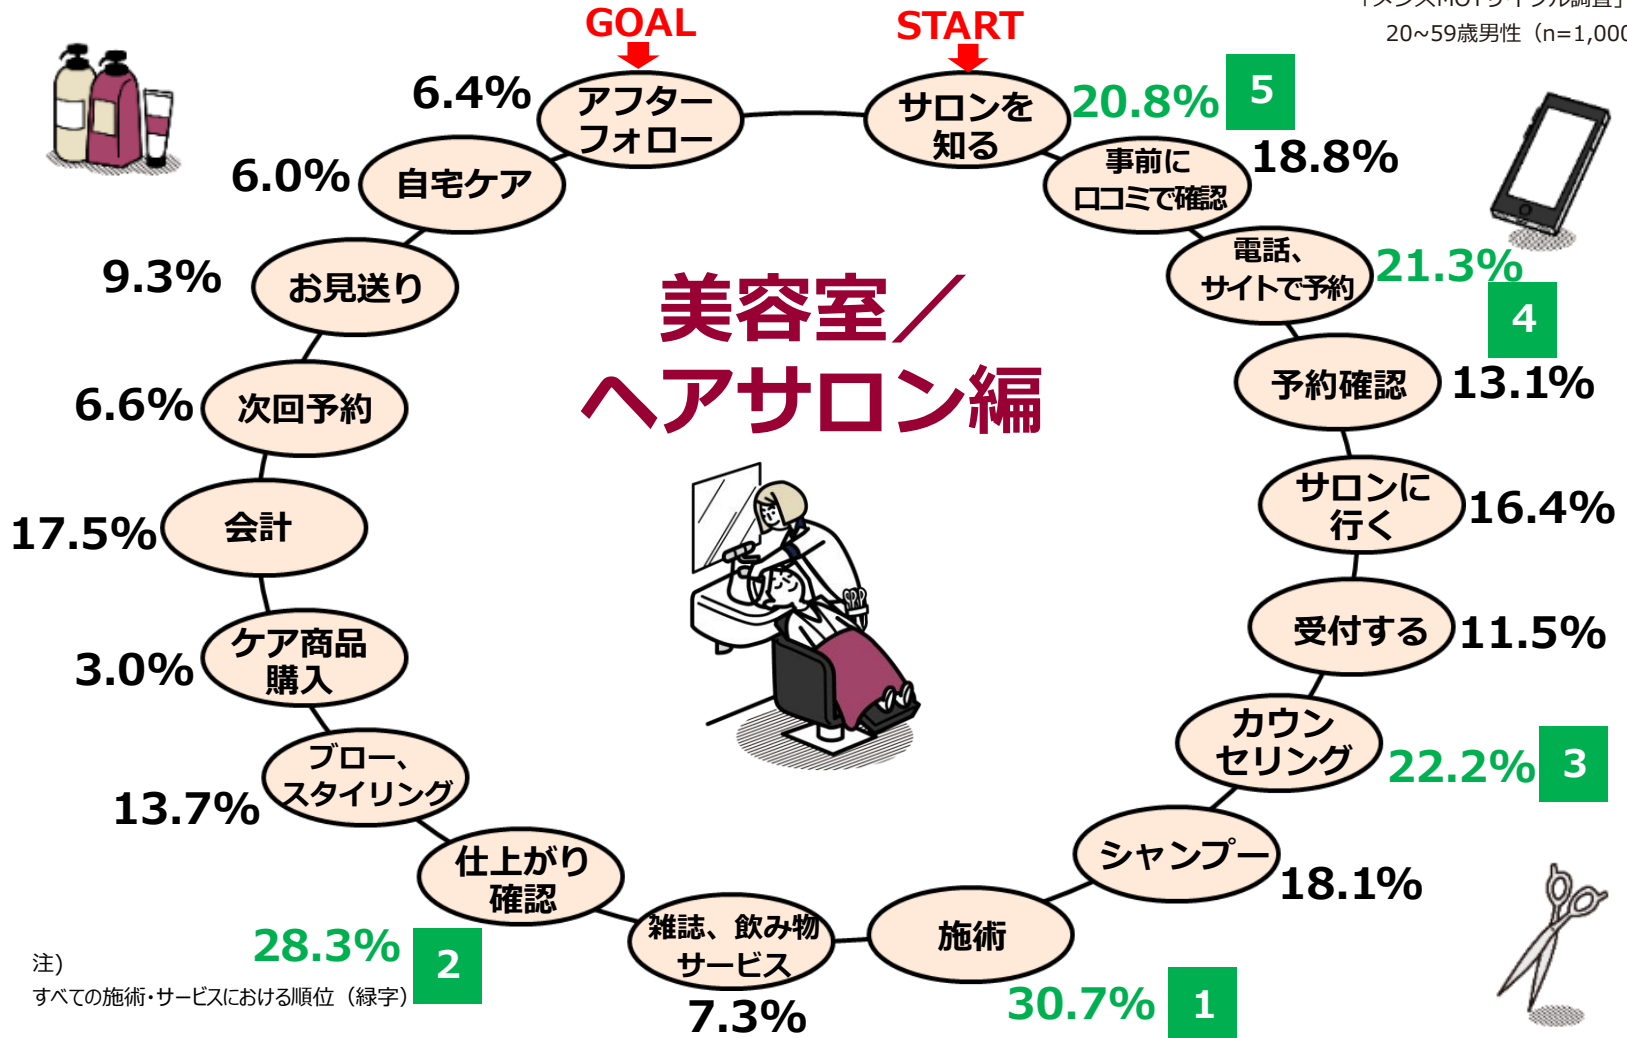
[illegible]
20~59歳男性（n=1,00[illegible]

GOAL

START

美容室／ヘアサロン編

サロンを知る 20.8% 5

事前に口コミで確認 18.8%

電話、サイトで予約 21.3% 4

予約確認 13.1%

サロンに行く 16.4%

受付する 11.5%

カウンセリング 22.2% 3

シャンプー 18.1%

施術 30.7% 1

雑誌、飲み物サービス 7.3%

仕上がり確認 28.3% 2

ブロー、スタイリング 13.7%

ケア商品購入 3.0%

会計 17.5%

次回予約 6.6%

お見送り 9.3%

自宅ケア 6.0%

アフターフォロー 6.4%

注）
すべての施術・サービスにおける順位（緑字）